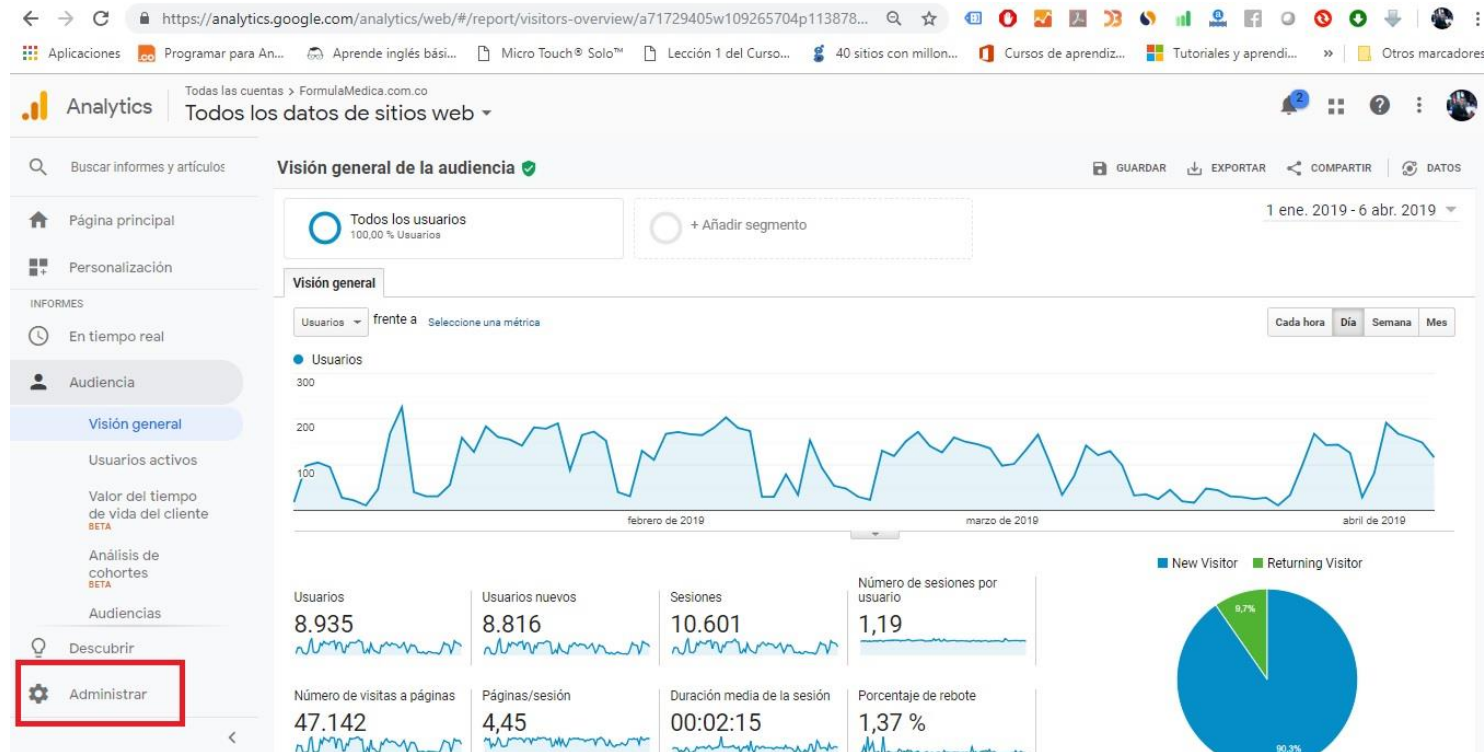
https://analytics.google.com/analytics/web/#/report/visitors-overview/a71729405w109265704p113878...

Aplicaciones | Programar para An... | Aprende inglés bási... | Micro Touch® Solo™ | Lección 1 del Curso... | 40 sitios con millon... | Cursos de aprendiz... | Tutoriales y aprendi... | » | Otros marcadores

Analytics
Todas las cuentas > FormulaMedica.com.co
Todos los datos de sitios web

2

Buscar informes y artículos
Página principal
Personalización
INFORMES
En tiempo real
Audiencia
Visión general
Usuarios activos
Valor del tiempo de vida del cliente BETA
Análisis de cohortes BETA
Audiencias
Descubrir
Administrar

Visión general de la audiencia
GUARDAR | EXPORTAR | COMPARTIR | DATOS

Todos los usuarios
100,00 % Usuarios
+ Añadir segmento

1 ene. 2019 - 6 abr. 2019

Visión general

Usuarios frente a Seleccione una métrica
Cada hora | Día | Semana | Mes

Usuarios
300
200
100
febrero de 2019 | marzo de 2019 | abril de 2019

New Visitor | Returning Visitor
9,7%
90,3%

Usuarios
8.935
Usuarios nuevos
8.816
Sesiones
10.601
Número de sesiones por usuario
1,19
Número de visitas a páginas
47.142
Páginas/sesión
4,45
Duración media de la sesión
00:02:15
Porcentaje de rebote
1,37 %